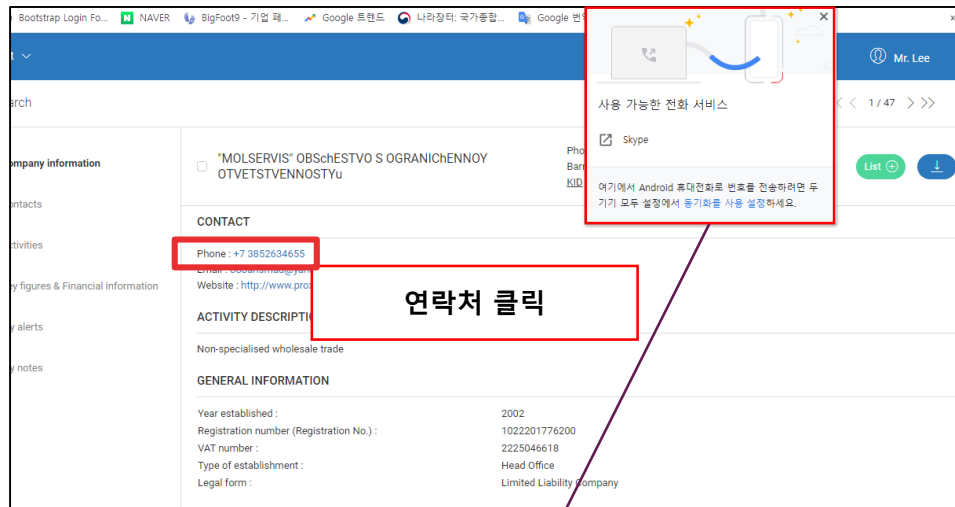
Bootstrap Login Fo... NAVER BigFoot9 - 기업 페... Google 트렌드 나라장터: 국가종합... Google 번

t

Mr. Lee

arch

1 / 47

ompany information

ontacts

ctivities

ey figures & Financial information

y alerts

y notes

"MOLSERVIS" OBSchESTVO S OGRANIChENNOY OTVETSTVENNOSTYu

Pho
Barr
KID

List

CONTACT

Phone : +7 3852634655

Email : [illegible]

Website : http://www.pro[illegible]

ACTIVITY DESCRIPTIO

Non-specialised wholesale trade

GENERAL INFORMATION

Year established : 2002

Registration number (Registration No.) : 1022201776200

VAT number : 2225046618

Type of establishment : Head Office

Legal form : Limited Liability Company

사용 가능한 전화 서비스

Skype

여기에서 Android 휴대전화로 번호를 전송하려면 두 기기 모두 설정에서 동기화를 사용 설정하세요.

연락처 클릭